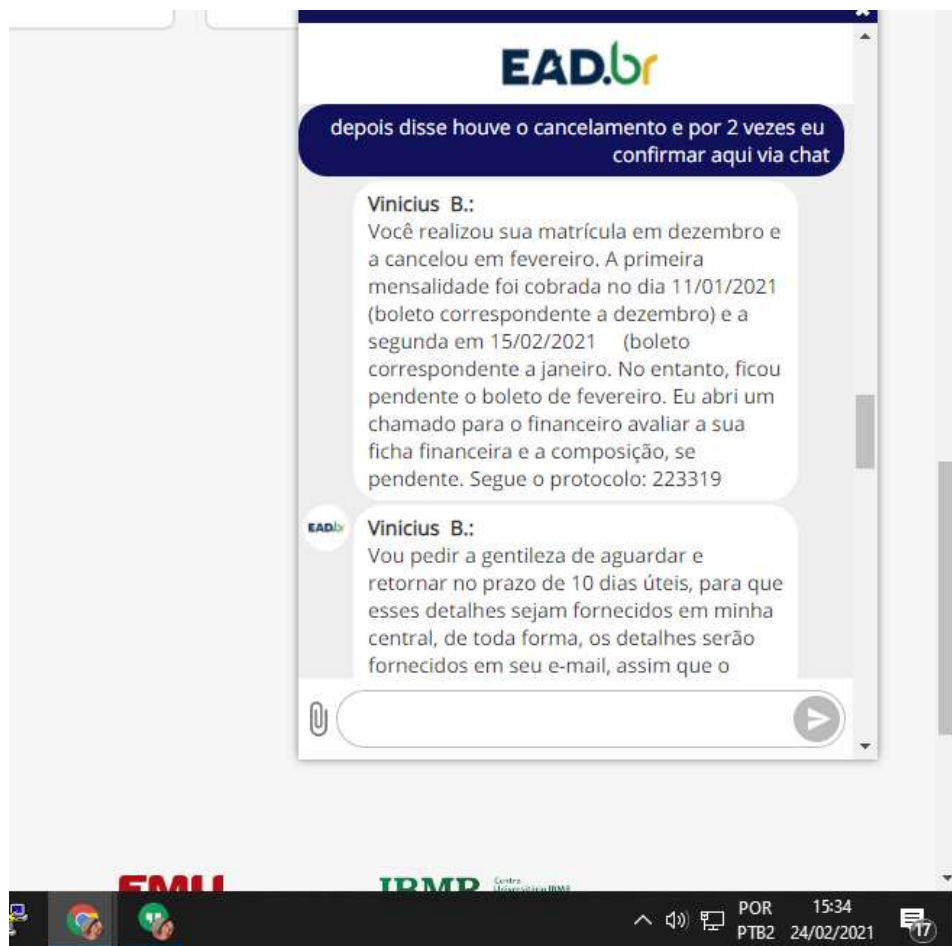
EAD.br

depois disse houve o cancelamento e por 2 vezes eu confirmar aqui via chat

Vinicius B.:
Você realizou sua matrícula em dezembro e a cancelou em fevereiro. A primeira mensalidade foi cobrada no dia 11/01/2021 (boleto correspondente a dezembro) e a segunda em 15/02/2021 (boleto correspondente a janeiro. No entanto, ficou pendente o boleto de fevereiro. Eu abri um chamado para o financeiro avaliar a sua ficha financeira e a composição, se pendente. Segue o protocolo: 223319

EAD.br

Vinicius B.:
Vou pedir a gentileza de aguardar e retornar no prazo de 10 dias úteis, para que esses detalhes sejam fornecidos em minha central, de toda forma, os detalhes serão fornecidos em seu e-mail, assim que o

FMU IBMR Centro Universitário IBMR

POR PTB2 15:34 24/02/2021 17